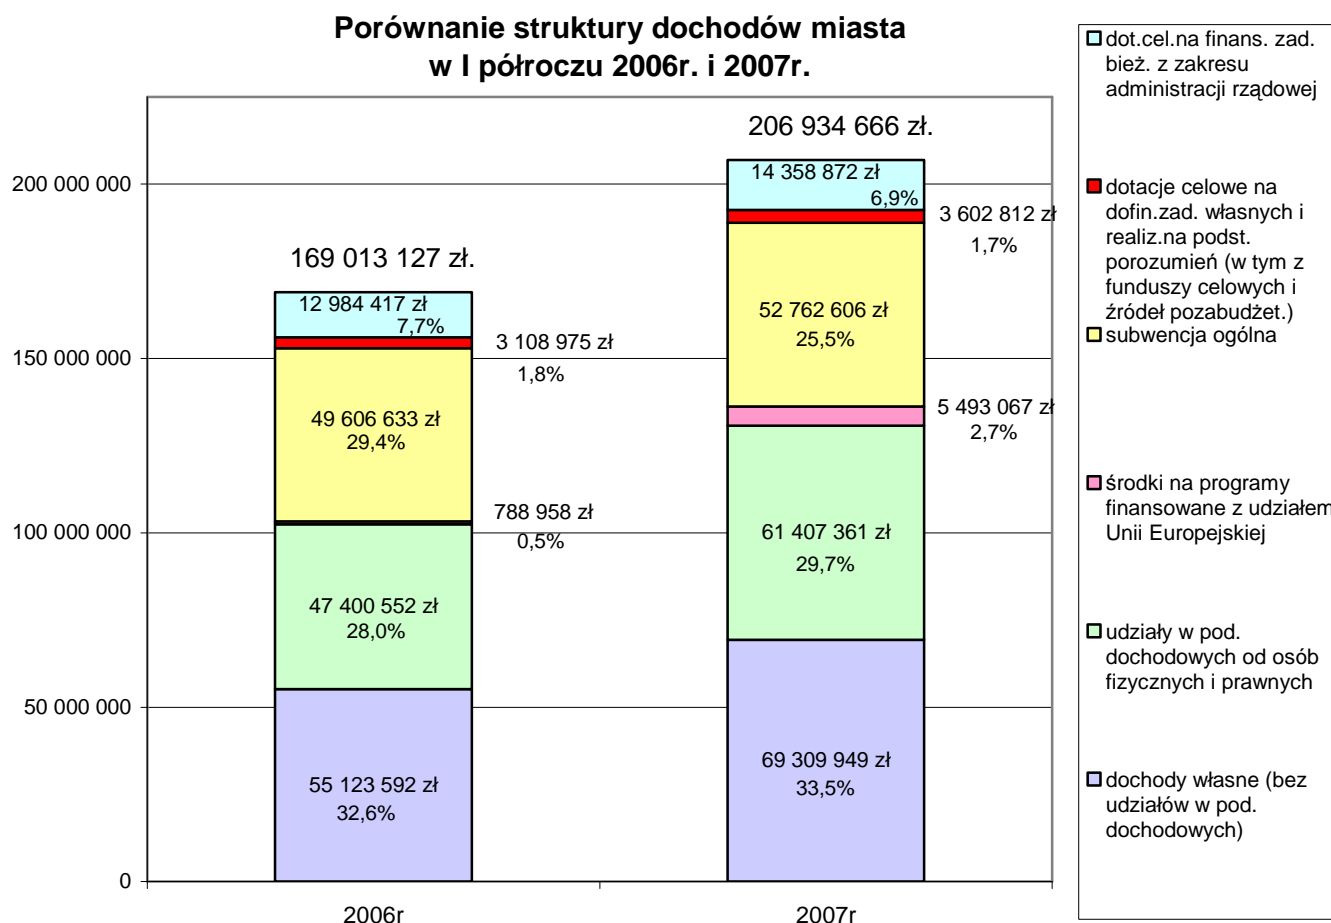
Porównanie struktury dochodów miasta
w I półroczu 2006r. i 2007r.

206 934 666 zł.

169 013 127 zł.

200 000 000
150 000 000
100 000 000
50 000 000
0

12 984 417 zł
7,7%
3 108 975 zł
1,8%
49 606 633 zł
29,4%
788 958 zł
0,5%
47 400 552 zł
28,0%
55 123 592 zł
32,6%

14 358 872 zł
6,9%
3 602 812 zł
1,7%
52 762 606 zł
25,5%
5 493 067 zł
2,7%
61 407 361 zł
29,7%
69 309 949 zł
33,5%

2006r
2007r

dot.cel.na finans. zad. bież. z zakresu administracji rządowej

dotacje celowe na dofin.zad. własnych i realiz.na podst. porozumień (w tym z funduszy celowych i źródeł pozabudżet.)

subwencja ogólna

środki na programy finansowane z udziałem Unii Europejskiej

udziały w pod. dochodowych od osób fizycznych i prawnych

dochody własne (bez udziałów w pod. dochodowych)